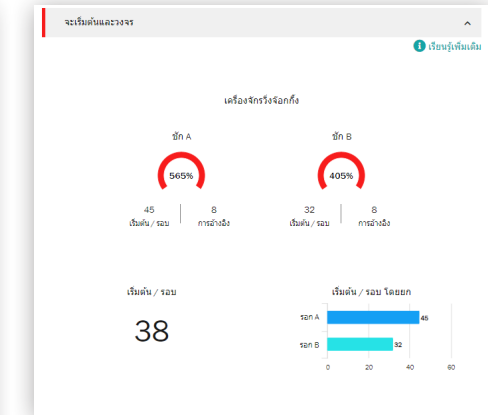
จะเริ่มต้นและวงจร

เรียนรู้เพิ่มเติม

เครื่องจักรวิ่งจ๊อกกิ้ง

ซัก A

565%

45
เริ่มต้น / รอบ

8
การอ้างอิง

ซัก B

405%

32
เริ่มต้น / รอบ

8
การอ้างอิง

เริ่มต้น / รอบ

38

เริ่มต้น / รอบ โดยยก

รอก A 45

รอก B 32

0 20 40 60